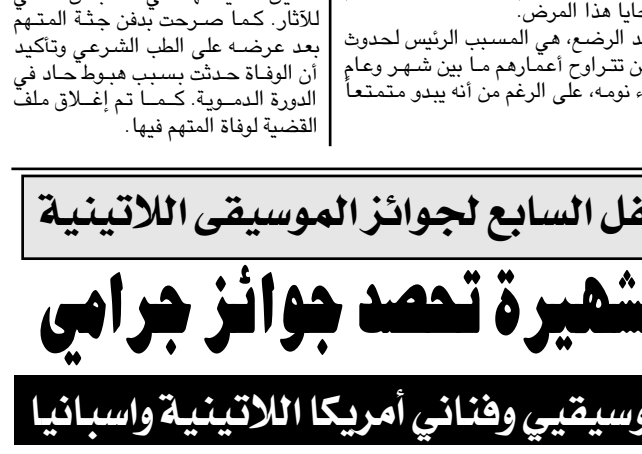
للآثار. كما صرحت بدفن جثة المتهم بعد عرضه على الطب الشرعي وتأكيد أن الوفاة حدثت بسبب هبوط حاد في الدورة الدموية. كما تم إغلاق ملف القضية لوفاة المتهم فيها.

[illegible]ضحايا هذا المرض.
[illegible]د الرضع، هي المسبب الرئيس لحدوث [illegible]ن تتراوح أعمارهم ما بين شهر وعام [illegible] نومه، على الرغم من أنه يبدو متمتعاً

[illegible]فل السابع لجوائز الموسيقى اللاتينية

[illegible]شهيرة تحصد جوائز جرامي

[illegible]وسيقيي وفناني أمريكا اللاتينية واسبانيا